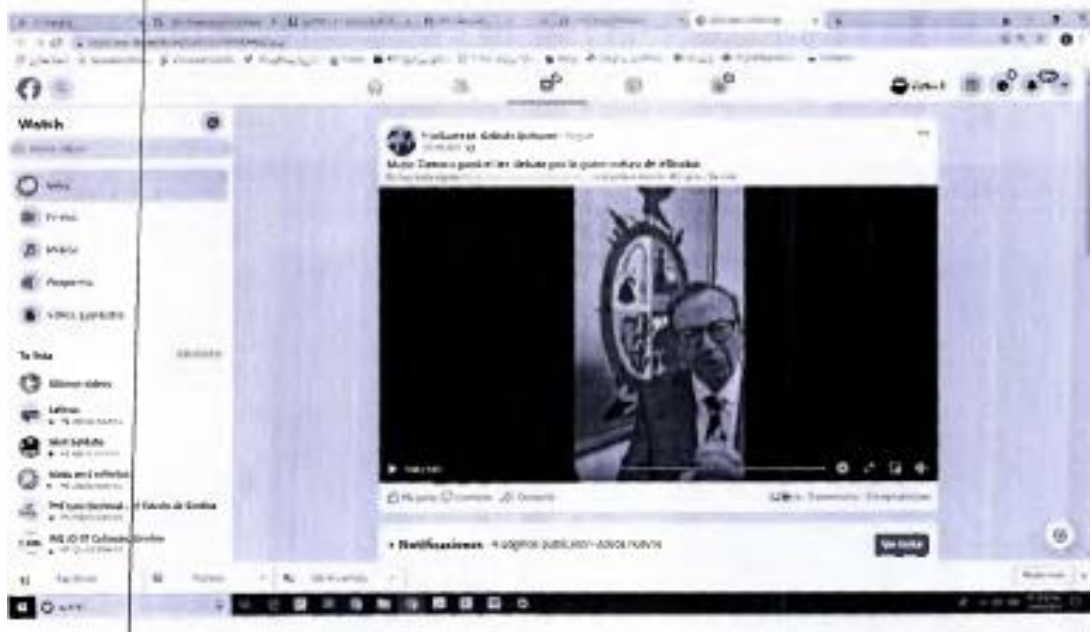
Watch

Inicio

En vivo

Música

Programas

Videos guardados

Tu lista

Últimos videos

Latinus

Telediario

Mundo en 5 minutos

Tribunal Electoral del Estado de Sinaloa

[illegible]

Notificaciones 4 páginas publicaron videos nuevos

Ver todos

Me gusta Comentar Compartir